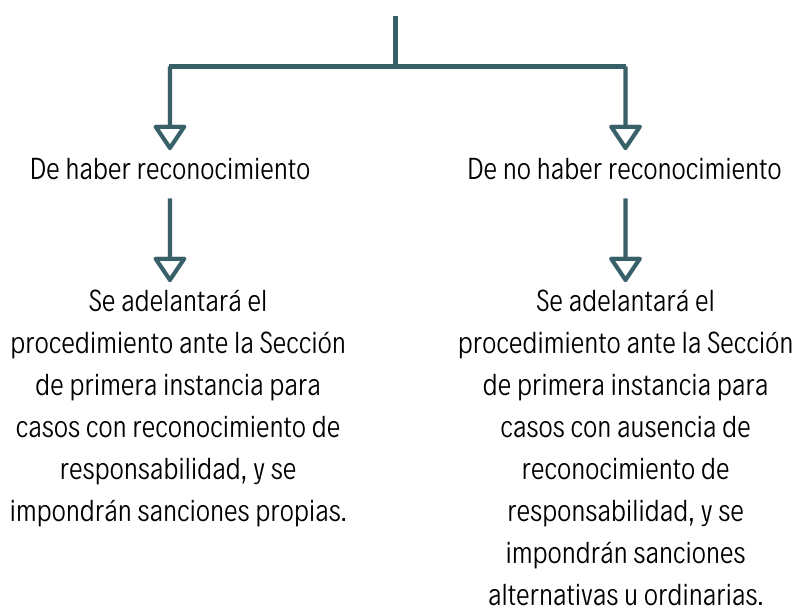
De haber reconocimiento

Se adelantará el procedimiento ante la Sección de primera instancia para casos con reconocimiento de responsabilidad, y se impondrán sanciones propias.

De no haber reconocimiento

Se adelantará el procedimiento ante la Sección de primera instancia para casos con ausencia de reconocimiento de responsabilidad, y se impondrán sanciones alternativas u ordinarias.